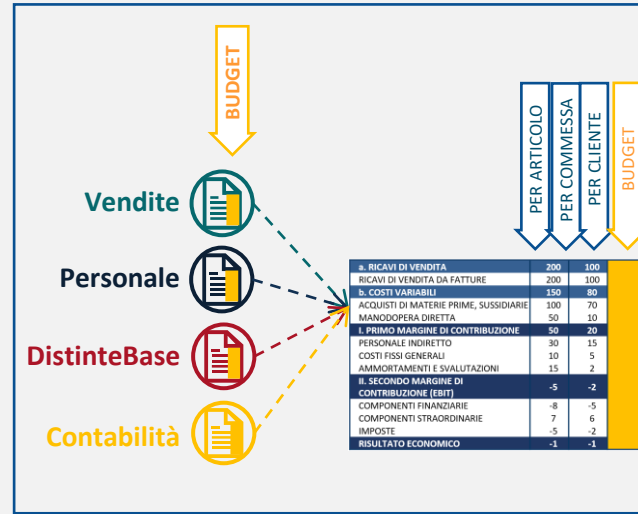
BUDGET

Vendite

Personale

DistinteBase

Contabilità

PER ARTICOLO
PER COMMESSA
PER CLIENTE
BUDGET

| a. RICAVI DI VENDITA | 200 | 100 |
|---|---|---|
| RICAVI DI VENDITA DA FATTURE | 200 | 100 |
| b. COSTI VARIABILI | 150 | 80 |
| ACQUISTI DI MATERIE PRIME, SUSSIDIARIE | 100 | 70 |
| MANODOPERA DIRETTA | 50 | 10 |
| I. PRIMO MARGINE DI CONTRIBUZIONE | 50 | 20 |
| PERSONALE INDIRETTO | 30 | 15 |
| COSTI FISSI GENERALI | 10 | 5 |
| AMMORTAMENTI E SVALUTAZIONI | 15 | 2 |
| II. SECONDO MARGINE DI CONTRIBUZIONE (EBIT) | -5 | -2 |
| COMPONENTI FINANZIARIE | -8 | -5 |
| COMPONENTI STRAORDINARIE | 7 | 6 |
| IMPOSTE | -5 | -2 |
| RISULTATO ECONOMICO | -1 | -1 |